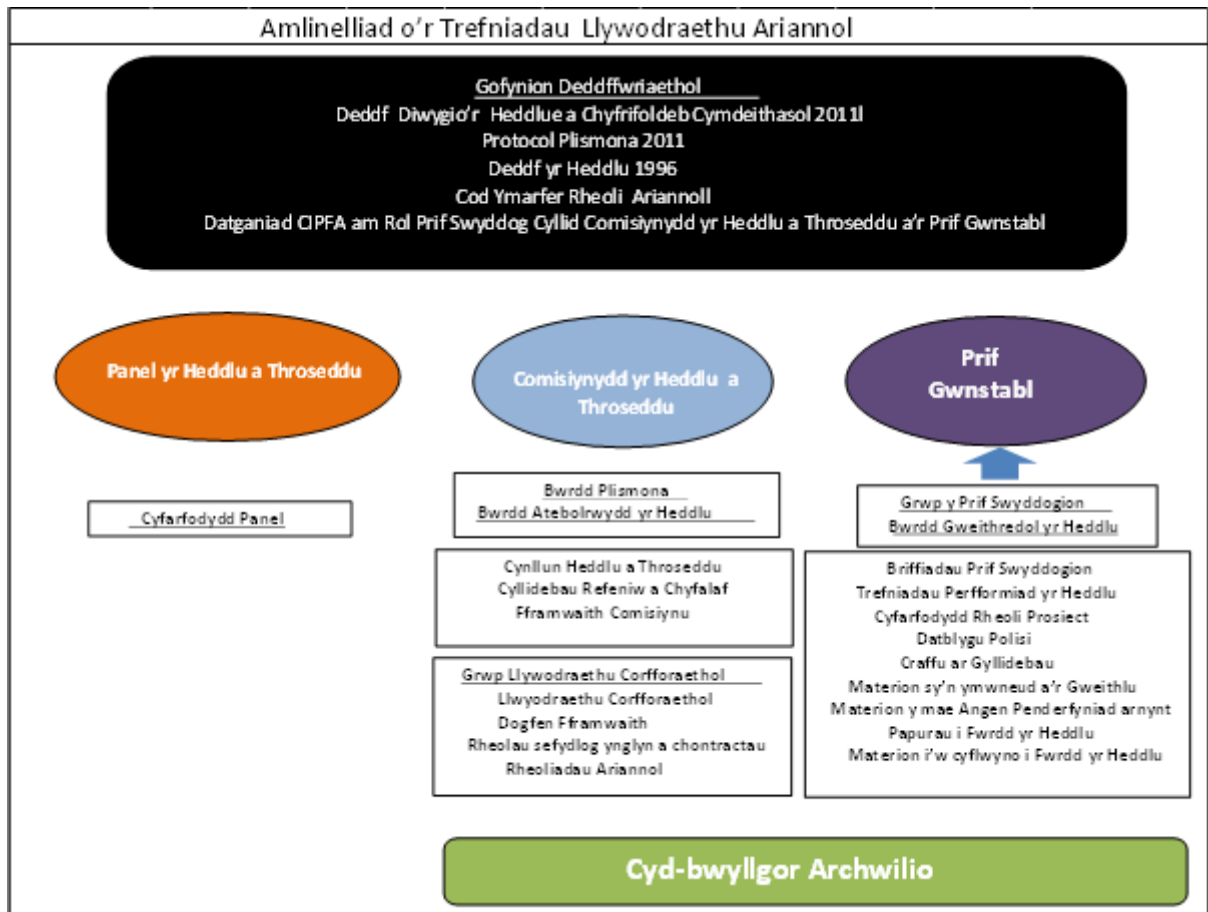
Amlinelliad o'r Trefniadau Llywodraethu Ariannol

Gofynion Deddfwriaethol
Deddf Diwygio'r Heddlue a Chyfrifoldeb Cymdeithasol 2011l
Protocol Plismona 2011
Deddf yr Heddlu 1996
Cod Ymarfer Rheoli Ariannoll
Datganiad CIPFA am Rol Prif Swyddog Cyllid Comisiynydd yr Heddlu a Throseddu a'r Prif Gwnstabl

Panel yr Heddlu a Throseddu

Comisiynydd yr Heddlu a Throseddu

Prif Gwnstabl

Cyfarfodydd Panel

Bwrdd Plismona
Bwrdd Atebolrwydd yr Heddlu

Cynllun Heddlu a Throseddu
Cyllidebau Refeniw a Chyfalaf
Fframwaith Comisiynu

Grwp Llywodraethu Corfforaethol
Llwyodraethu Corfforaethol
Dogfen Fframwaith
Rheolau sefydlog ynglyn a chontractau
Rheoliadau Ariannol

Grwp y Prif Swyddogion
Bwrdd Gweithredol yr Heddlu

Briffiadau Prif Swyddogion
Trefniadau Perfformiad yr Heddlu
Cyfarfodydd Rheoli Prosiect
Datblygu Polisi
Craffu ar Gyllidebau
Materion sy'n ymwneud a'r Gweithlu
Materion y mae Angen Penderfyniad arnynt
Papurau i Fwrdd yr Heddlu
Materion i'w cyflwyno i Fwrdd yr Heddlu

Cyd-bwyllgor Archwilio